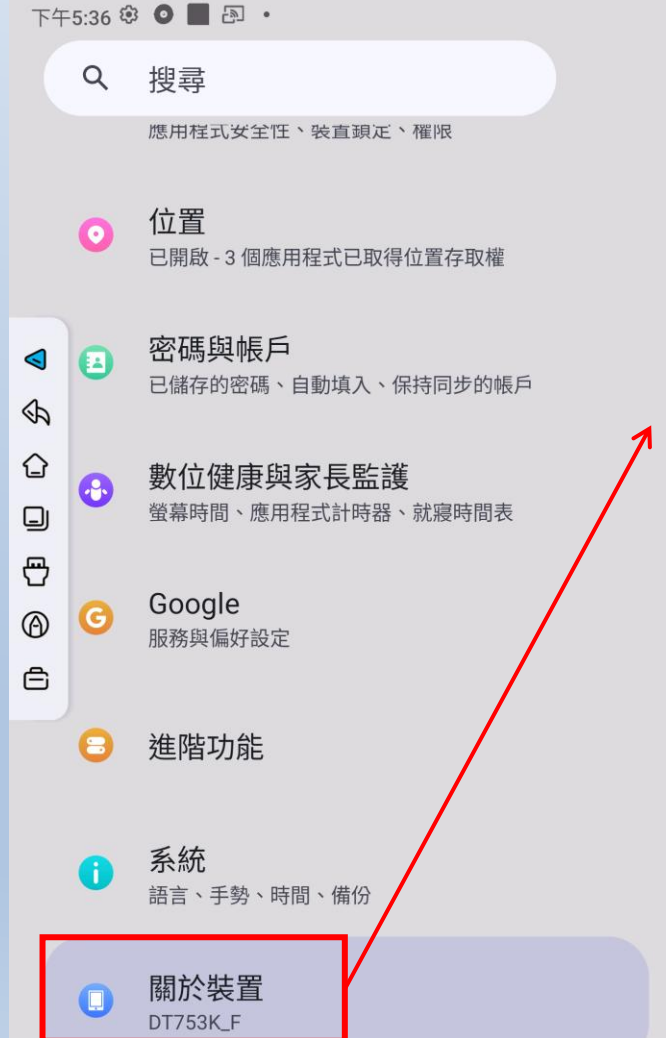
下午5:36

搜尋

應用程式安全性、裝置鎖定、權限

位置
已開啟 - 3 個應用程式已取得位置存取權

密碼與帳戶
已儲存的密碼、自動填入、保持同步的帳戶

數位健康與家長監護
螢幕時間、應用程式計時器、就寢時間表

Google
服務與偏好設定

進階功能

系統
語言、手勢、時間、備份

關於裝置
DT753K_F